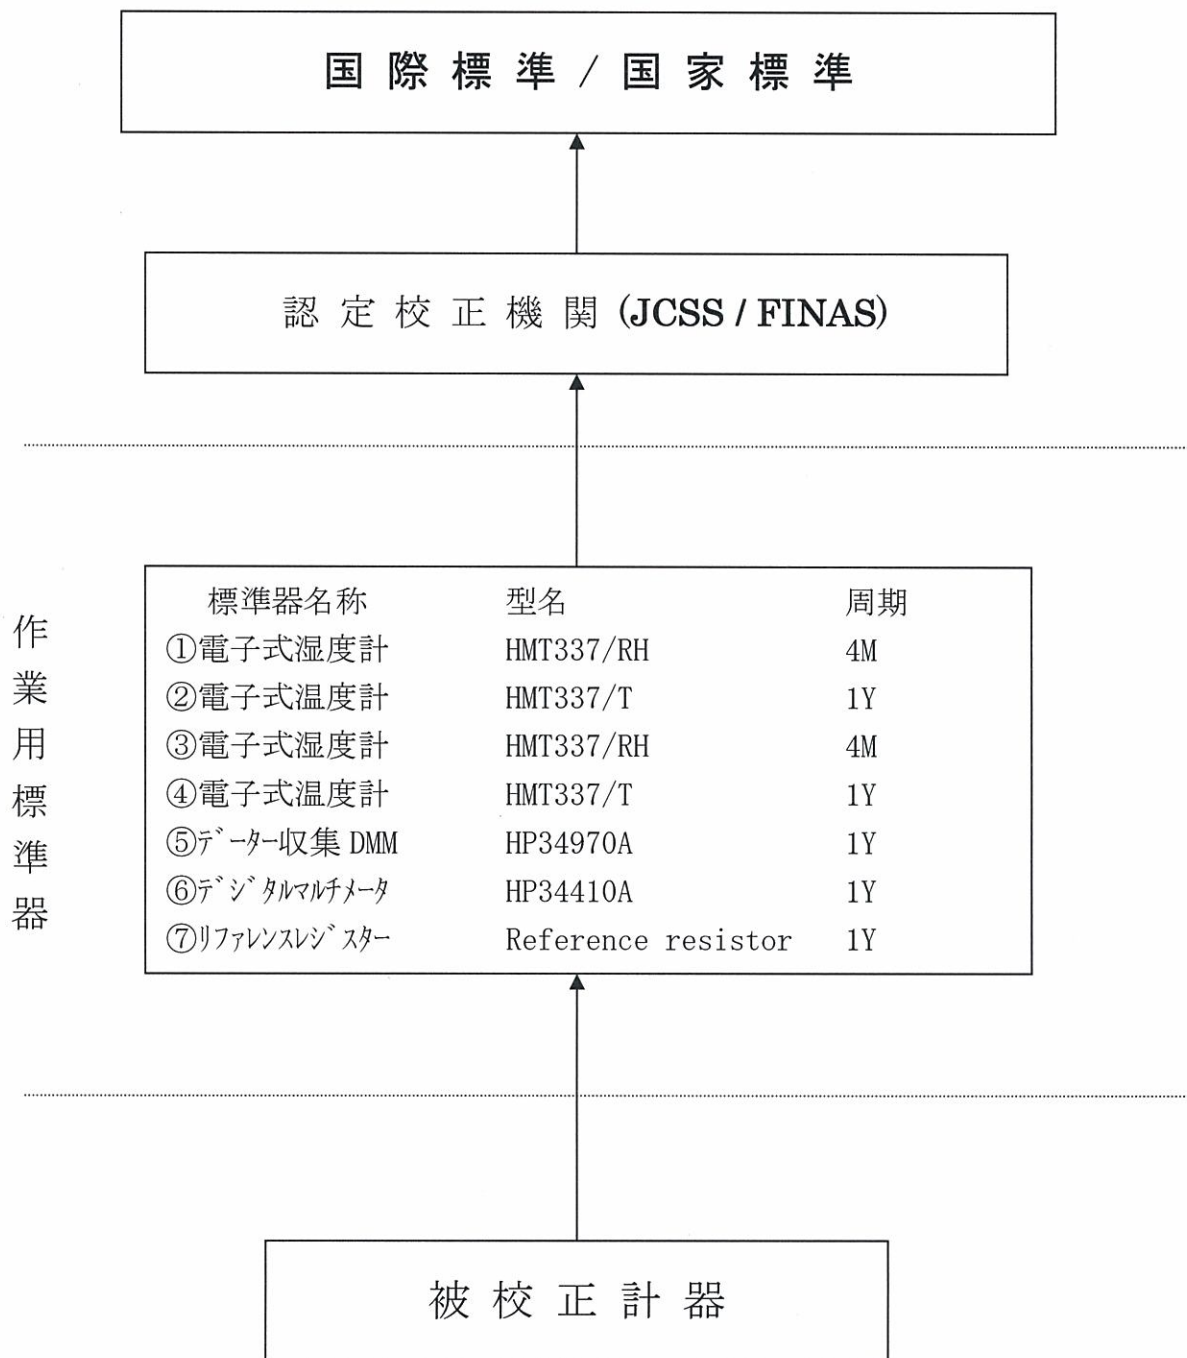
国際標準 / 国家標準

認定校正機関 (JCSS / FINAS)

作業用標準器

| 標準器名称 | 型名 | 周期 |
|---|---|---|
| ①電子式湿度計 | HMT337/RH | 4M |
| ②電子式温度計 | HMT337/T | 1Y |
| ③電子式湿度計 | HMT337/RH | 4M |
| ④電子式温度計 | HMT337/T | 1Y |
| ⑤データー収集 DMM | HP34970A | 1Y |
| ⑥デジタルマルチメータ | HP34410A | 1Y |
| ⑦リファレンスレジスター | Reference resistor | 1Y |

被校正計器